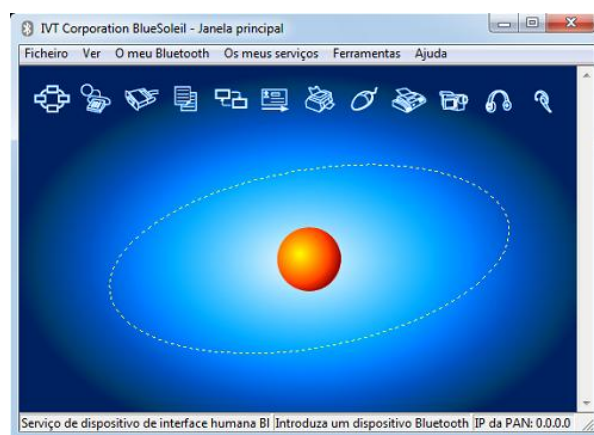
IVT Corporation BlueSoleil - Janela principal

Ficheiro Ver O meu Bluetooth Os meus serviços Ferramentas Ajuda

Serviço de dispositivo de interface humana Bl | Introduza um dispositivo Bluetooth | IP da PAN: 0.0.0.0